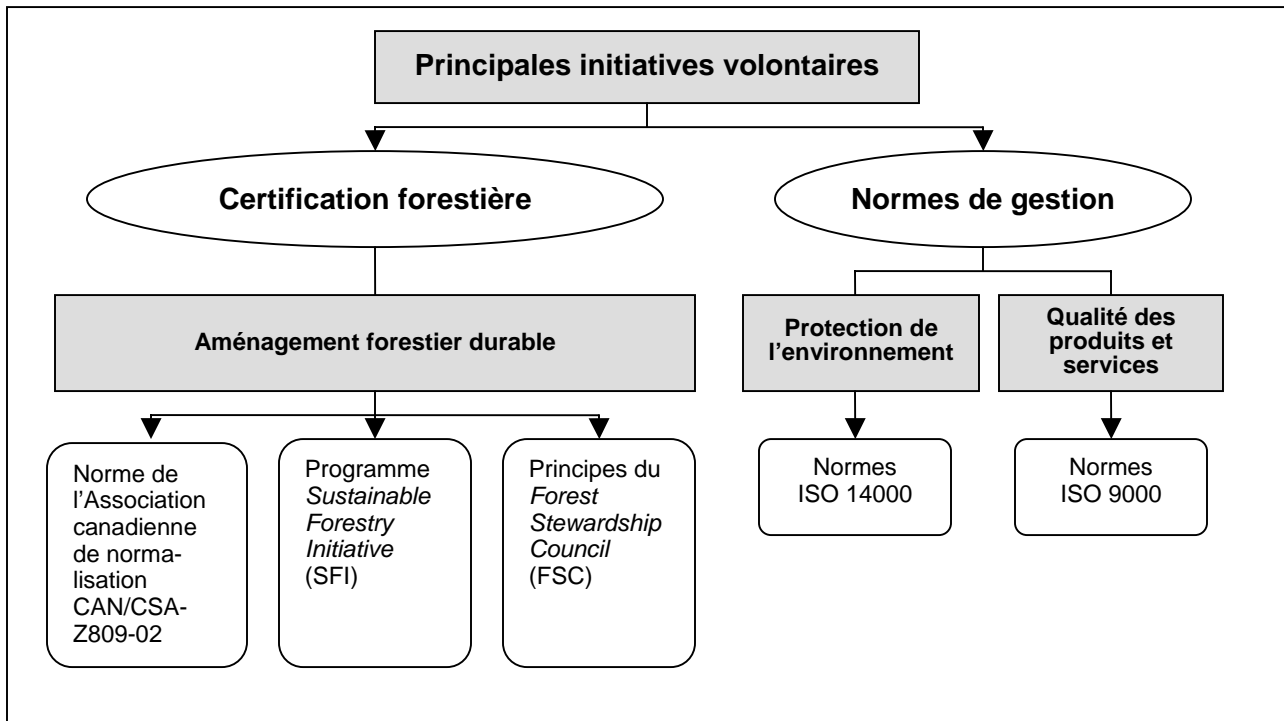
Principales initiatives volontaires

Certification forestière

Normes de gestion

Aménagement forestier durable

Protection de l'environnement

Qualité des produits et services

Norme de l'Association canadienne de normalisation CAN/CSA-Z809-02

Programme *Sustainable Forestry Initiative* (SFI)

Principes du *Forest Stewardship Council* (FSC)

Normes ISO 14000

Normes ISO 9000